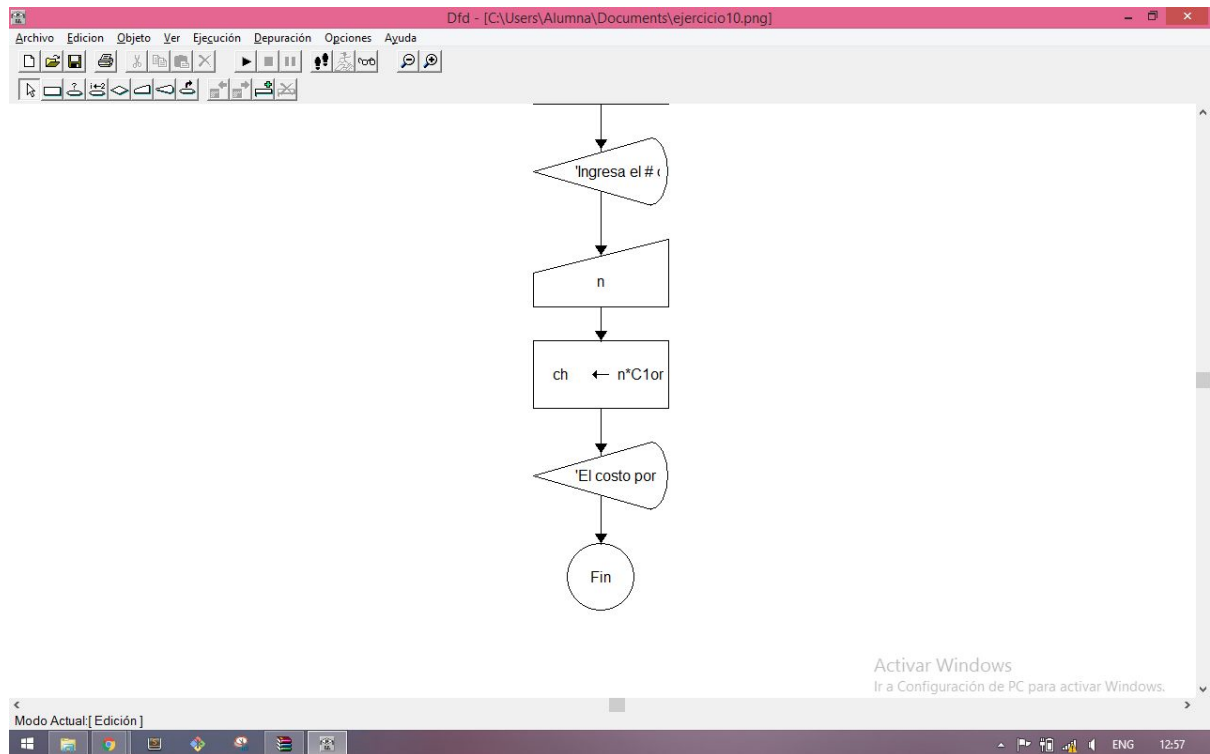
Dfd - [C:\Users\Alumna\Documents\ejercicio10.png]

Archivo Edicion Objeto Ver Ejecución Depuración Opciones Ayuda

'Ingresa el # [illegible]

n

ch ← n*C1or

'El costo por

Fin

Activar Windows
Ir a Configuración de PC para activar Windows.

Modo Actual:[ Edición ]

ENG 12:57